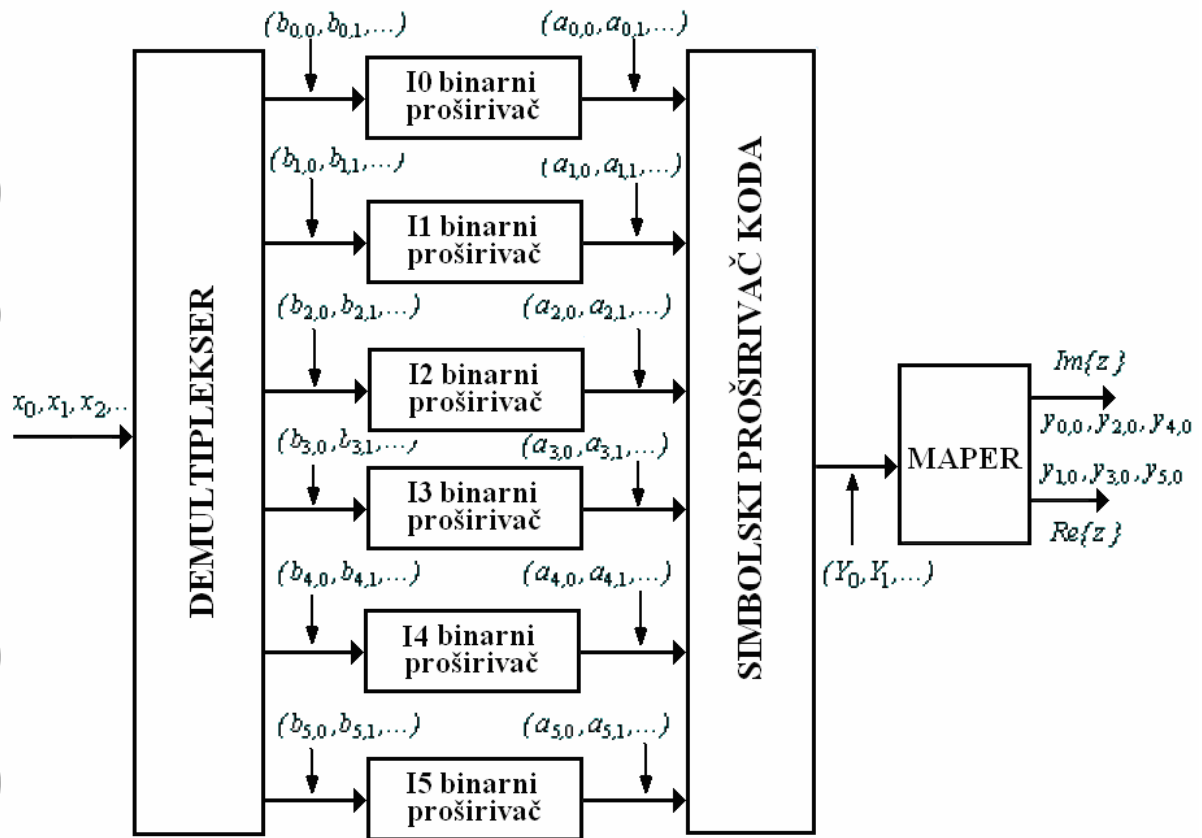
$x_0, x_1, x_2, \ldots$

DEMULTIPLEKSER

$(b_{0,0}, b_{0,1}, \ldots)$

I0 binarni proširivač

$(a_{0,0}, a_{0,1}, \ldots)$

$(b_{1,0}, b_{1,1}, \ldots)$

I1 binarni proširivač

$(a_{1,0}, a_{1,1}, \ldots)$

$(b_{2,0}, b_{2,1}, \ldots)$

I2 binarni proširivač

$(a_{2,0}, a_{2,1}, \ldots)$

$(b_{3,0}, b_{3,1}, \ldots)$

I3 binarni proširivač

$(a_{3,0}, a_{3,1}, \ldots)$

$(b_{4,0}, b_{4,1}, \ldots)$

I4 binarni proširivač

$(a_{4,0}, a_{4,1}, \ldots)$

$(b_{5,0}, b_{5,1}, \ldots)$

I5 binarni proširivač

$(a_{5,0}, a_{5,1}, \ldots)$

SIMBOLSKI PROŠIRIVAČ KODA

$(Y_0, Y_1, \ldots)$

MAPER

$Im\{z\}$

$y_{0,0}, y_{2,0}, y_{4,0}$

$y_{1,0}, y_{3,0}, y_{5,0}$

$Re\{z\}$